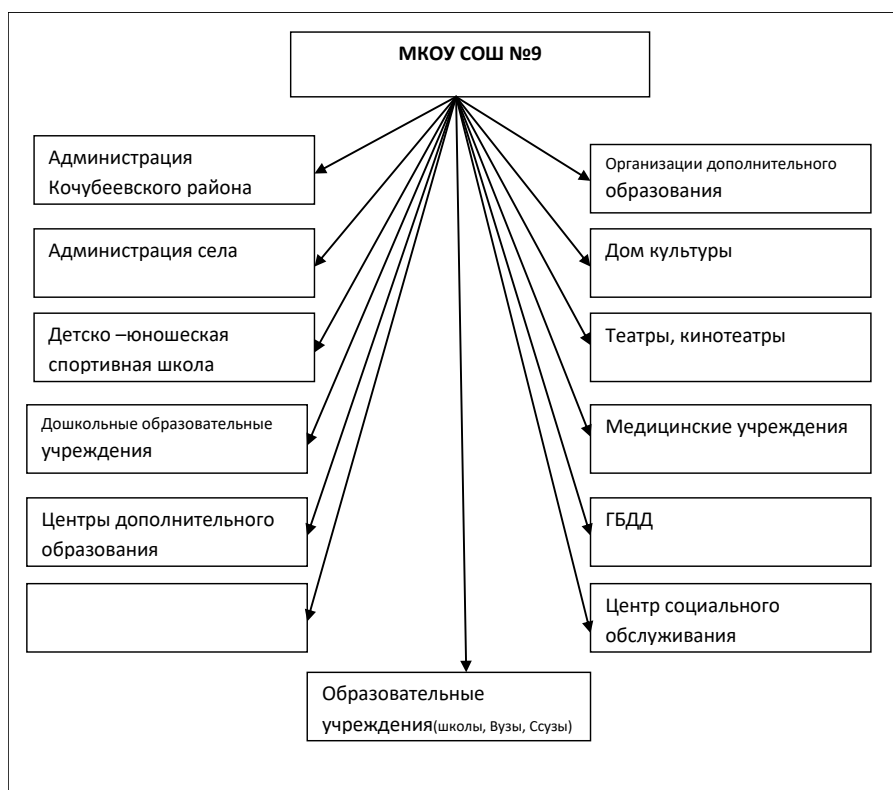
МКОУ СОШ №9

Администрация Кочубеевского района

Администрация села

Детско –юношеская спортивная школа

Дошкольные образовательные учреждения

Центры дополнительного образования

Организации дополнительного образования

Дом культуры

Театры, кинотеатры

Медицинские учреждения

ГБДД

Центр социального обслуживания

Образовательные учреждения(школы, Вузы, Ссузы)